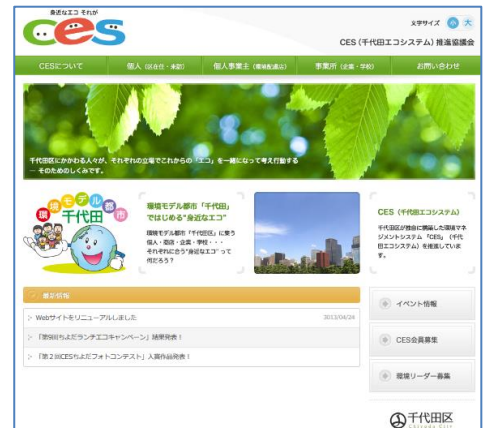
身近なエコ それが
ces

文字サイズ 中 大
CES（千代田エコシステム）推進協議会

CESについて
個人（在住・在勤）
個人事業主（環境配慮店）
事業所（企業・学校）
お問い合わせ

千代田区にかかわる人々が、それぞれの立場でこれからの「エコ」を一緒になって考え行動する
― そのためのしくみです。

環境モデル都市
千代田

環境モデル都市「千代田」
ではじめる"身近なエコ"

環境モデル都市「千代田区」に集う個人・商店・企業・学校・・・
それぞれにとって"身近なエコ"って何だろう？

CES（千代田エコシステム）
千代田区が独自に開発した環境マネジメントシステム「CES」（千代田エコシステム）を推進しています。

最新情報
Webサイトをリニューアルしました 2013/04/24
「節電ちよだランチエコキャンペーン」結果発表！
「第２回CESちよだフォトコンテスト」入賞作品発表！

イベント情報
CES会員募集
環境リーダー募集

千代田区
Chiyoda City